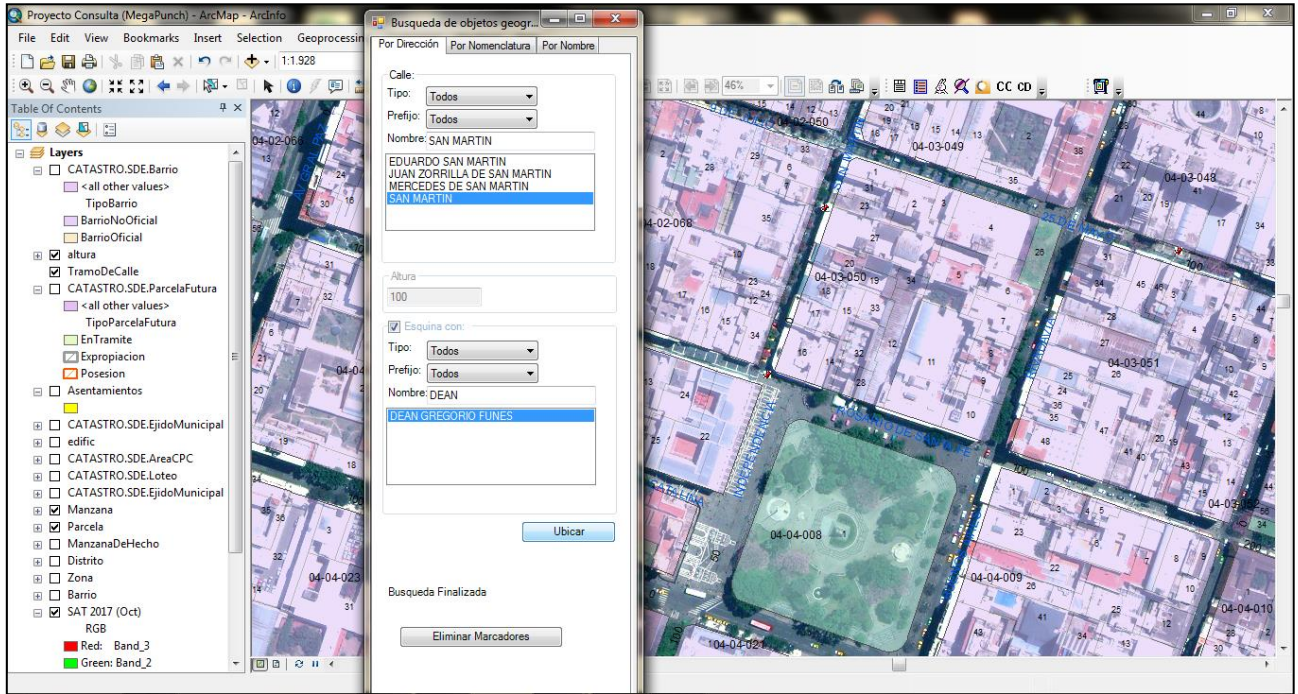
Proyecto Consulta (MegaPunch) - ArcMap - ArcInfo

File Edit View Bookmarks Insert Selection Geoprocessin

1:1.928

46%

CC CD

Table Of Contents

Layers
CATASTRO.SDE.Barrio
<all other values>
TipoBarrio
BarrioNoOficial
BarrioOficial
altura
TramoDeCalle
CATASTRO.SDE.ParcelaFutura
<all other values>
TipoParcelaFutura
EnTramite
Expropiacion
Posesion
Asentamientos
CATASTRO.SDE.EjidoMunicipal
edific
CATASTRO.SDE.AreaCPC
CATASTRO.SDE.Loteo
CATASTRO.SDE.EjidoMunicipal
Manzana
Parcela
ManzanaDeHecho
Distrito
Zona
Barrio
SAT 2017 (Oct)
RGB
Red: Band_3
Green: Band_2

Busqueda de objetos geogr...

Por Dirección | Por Nomenclatura | Por Nombre

Calle:
Tipo: Todos
Prefijo: Todos
Nombre: SAN MARTIN
EDUARDO SAN MARTIN
JUAN ZORRILLA DE SAN MARTIN
MERCEDES DE SAN MARTIN
SAN MARTIN

Altura
100

Esquina con:
Tipo: Todos
Prefijo: Todos
Nombre: DEAN
DEAN GREGORIO FUNES

Ubicar

Busqueda Finalizada

Eliminar Marcadores

04-02-050
04-03-049
04-03-048
04-02-068
04-03-050
04-03-051
04-04-008
04-04-023
04-04-009
04-04-010
04-04-021
04-02-066